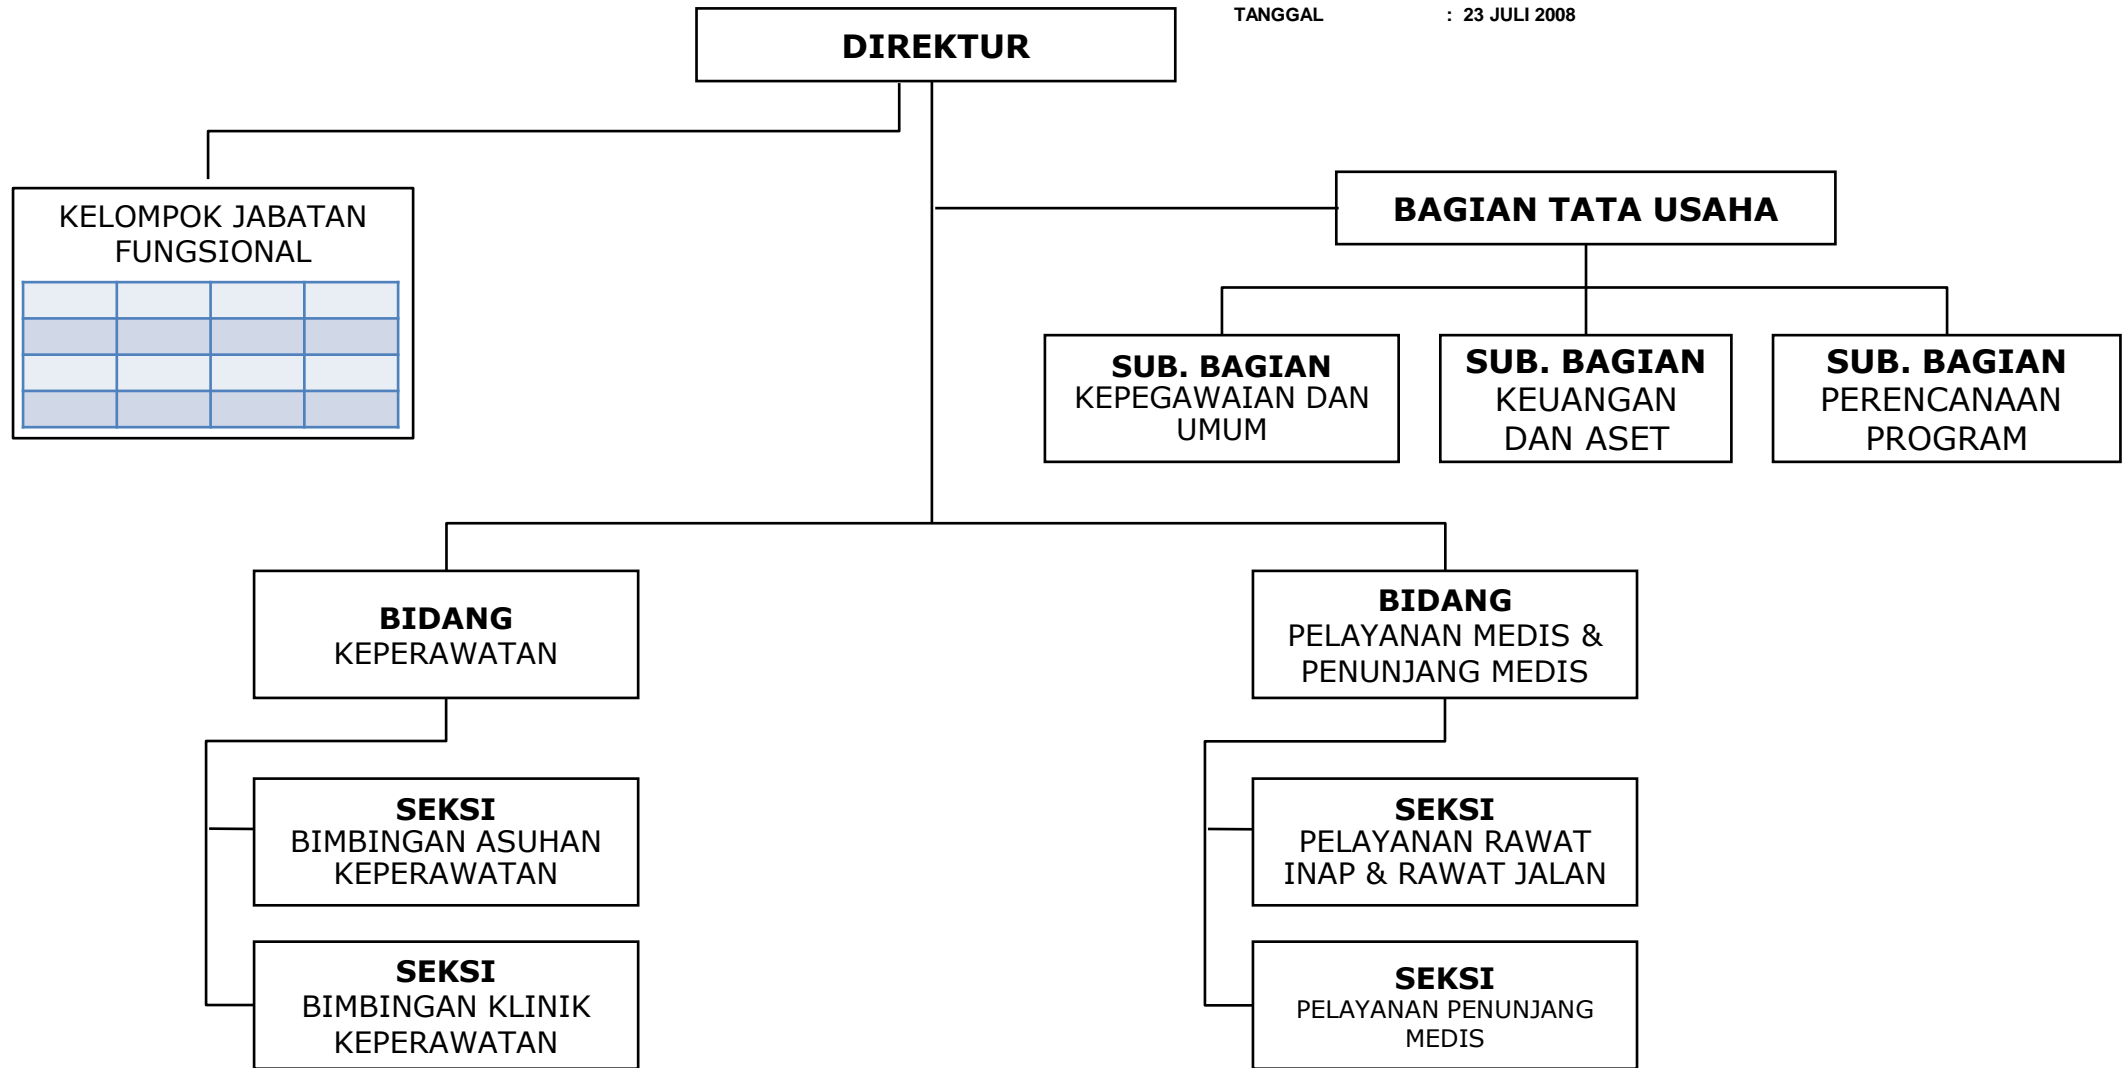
TANGGAL : 23 JULI 2008

DIREKTUR

KELOMPOK JABATAN FUNGSIONAL

BAGIAN TATA USAHA

SUB. BAGIAN KEPEGAWAIAN DAN UMUM

SUB. BAGIAN KEUANGAN DAN ASET

SUB. BAGIAN PERENCANAAN PROGRAM

BIDANG KEPERAWATAN

BIDANG PELAYANAN MEDIS & PENUNJANG MEDIS

SEKSI BIMBINGAN ASUHAN KEPERAWATAN

SEKSI BIMBINGAN KLINIK KEPERAWATAN

SEKSI PELAYANAN RAWAT INAP & RAWAT JALAN

SEKSI PELAYANAN PENUNJANG MEDIS